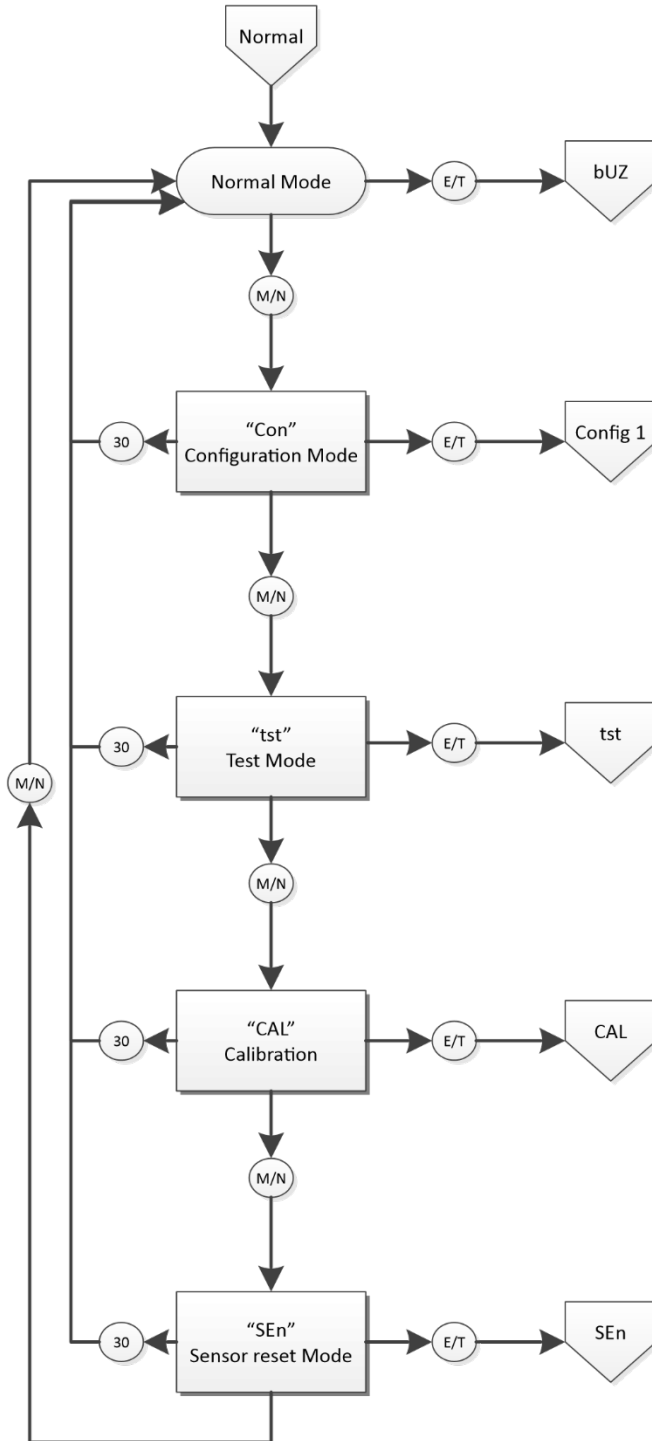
Normal

Normal Mode

E/T

bUZ

M/N

30

"Con"
Configuration Mode

E/T

Config 1

M/N

30

"tst"
Test Mode

E/T

tst

M/N

M/N

30

"CAL"
Calibration

E/T

CAL

M/N

30

"SEn"
Sensor reset Mode

E/T

SEn